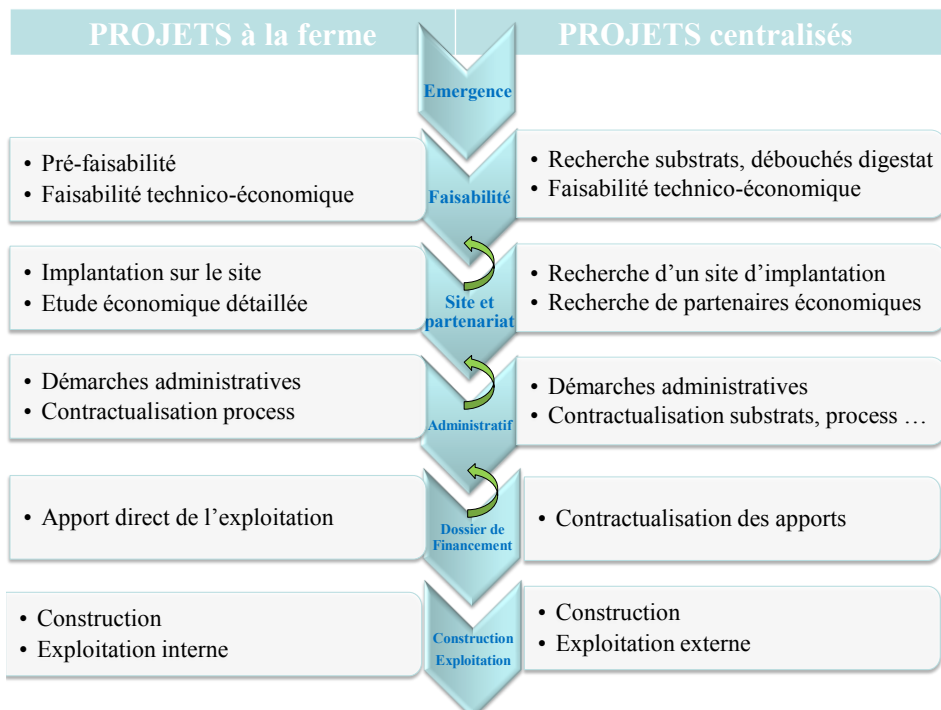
PROJETS à la ferme

PROJETS centralisés

Emergence

• Pré-faisabilité
• Faisabilité technico-économique

Faisabilité

• Recherche substrats, débouchés digestat
• Faisabilité technico-économique

• Implantation sur le site
• Etude économique détaillée

Site et partenariat

• Recherche d'un site d'implantation
• Recherche de partenaires économiques

• Démarches administratives
• Contractualisation process

Administratif

• Démarches administratives
• Contractualisation substrats, process …

• Apport direct de l'exploitation

Dossier de Financement

• Contractualisation des apports

• Construction
• Exploitation interne

Construction Exploitation

• Construction
• Exploitation externe